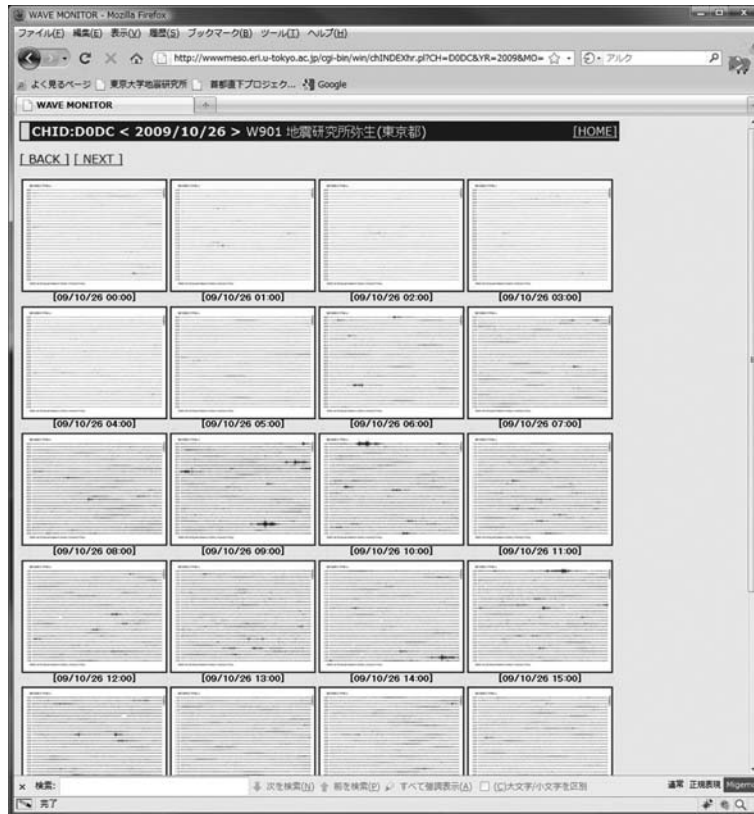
WAVE MONITOR - Mozilla Firefox

ファイル(F) 編集(E) 表示(V) 履歴(S) ブックマーク(B) ツール(T) ヘルプ(H)

http://wwwmeso.eri.u-tokyo.ac.jp/cgi-bin/win/chINDEXhr.pl?CH=D0DC&YR=2009&MO= アルク

よく見るページ 東京大学地震研究所 首都直下プロジェク... Google

WAVE MONITOR

CHID:D0DC < 2009/10/26 > W901 地震研究所弥生(東京都) [HOME]

[ BACK ] [ NEXT ]

[09/10/26 00:00] [09/10/26 01:00] [09/10/26 02:00] [09/10/26 03:00]

[09/10/26 04:00] [09/10/26 05:00] [09/10/26 06:00] [09/10/26 07:00]

[09/10/26 08:00] [09/10/26 09:00] [09/10/26 10:00] [09/10/26 11:00]

[09/10/26 12:00] [09/10/26 13:00] [09/10/26 14:00] [09/10/26 15:00]

× 検索: 次を検索(N) 前を検索(P) すべて強調表示(A) (C)大文字/小文字を区別 通常 正規表現 Migemo

完了